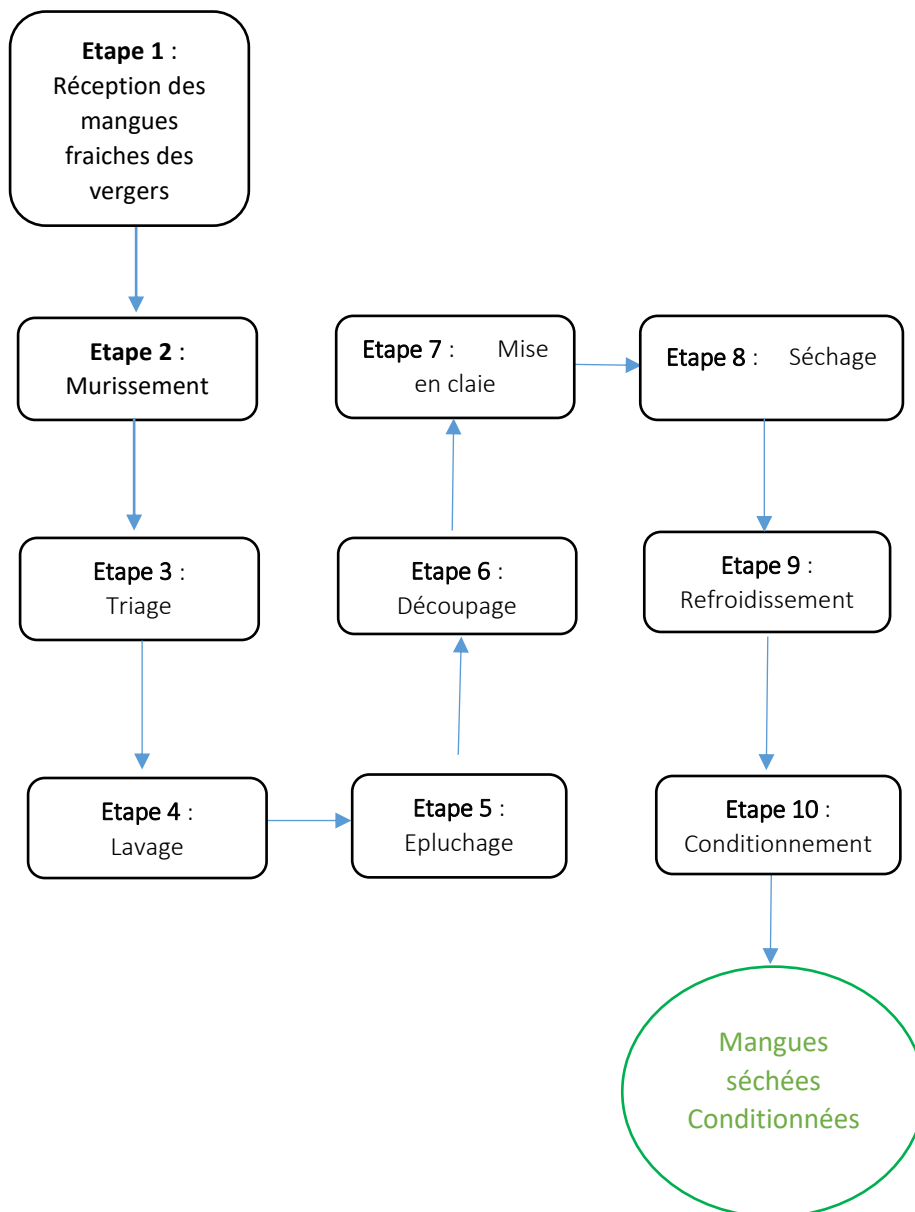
Etape 1 : Réception des mangues fraiches des vergers

Etape 2 : Murissement

Etape 3 : Triage

Etape 4 : Lavage

Etape 5 : Epluchage

Etape 6 : Découpage

Etape 7 : Mise en claie

Etape 8 : Séchage

Etape 9 : Refroidissement

Etape 10 : Conditionnement

Mangues séchées Conditionnées